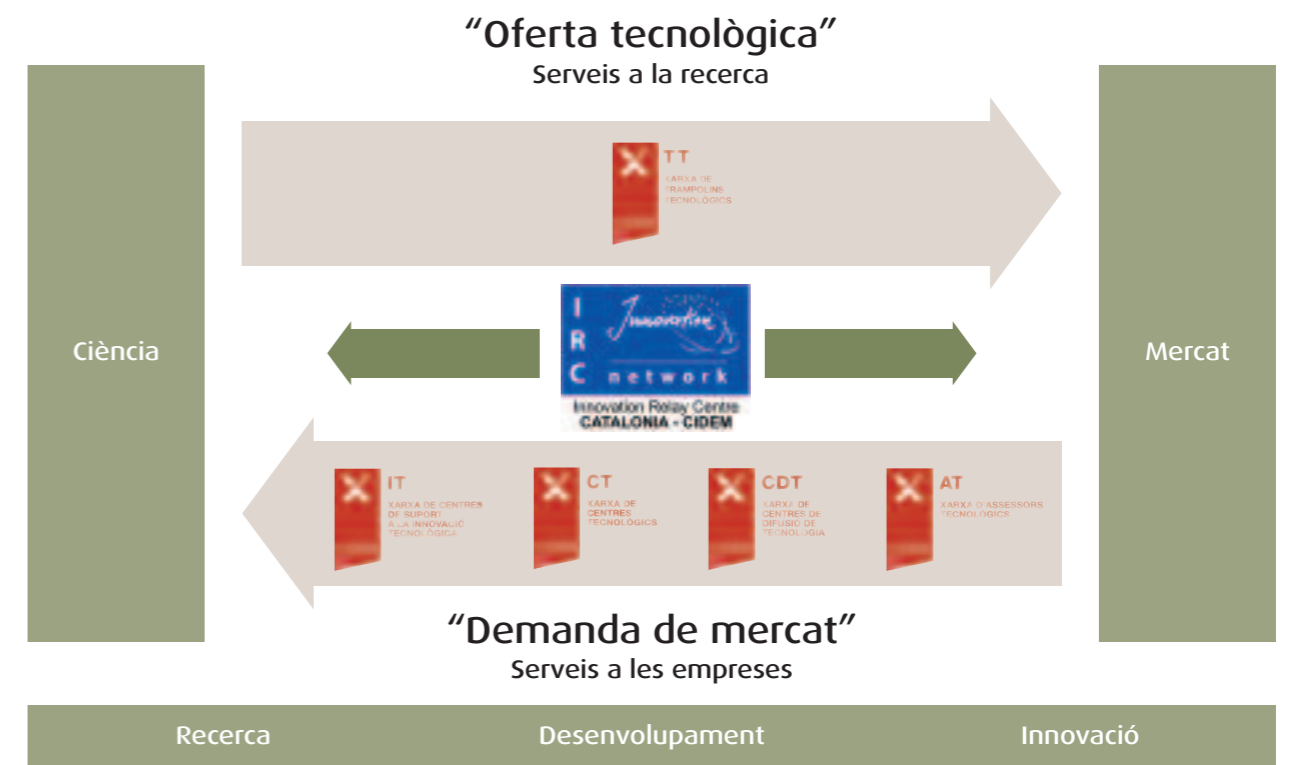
"Oferta tecnològica"
Serveis a la recerca

Ciència

Mercat

TT
XARXA DE TRAMPOLINS TECNOLÒGICS

I R C
Innovation network
Innovation Relay Centre
CATALONIA - CIDEM

IT
XARXA DE CENTRES DE SUPORT A LA INNOVACIÓ TECNOLÒGICA

CT
XARXA DE CENTRES TECNOLÒGICS

CDT
XARXA DE CENTRES DE DIFUSIÓ DE TECNOLOGIA

AT
XARXA D'ASSESSORS TECNOLÒGICS

"Demanda de mercat"
Serveis a les empreses

Recerca

Desenvolupament

Innovació